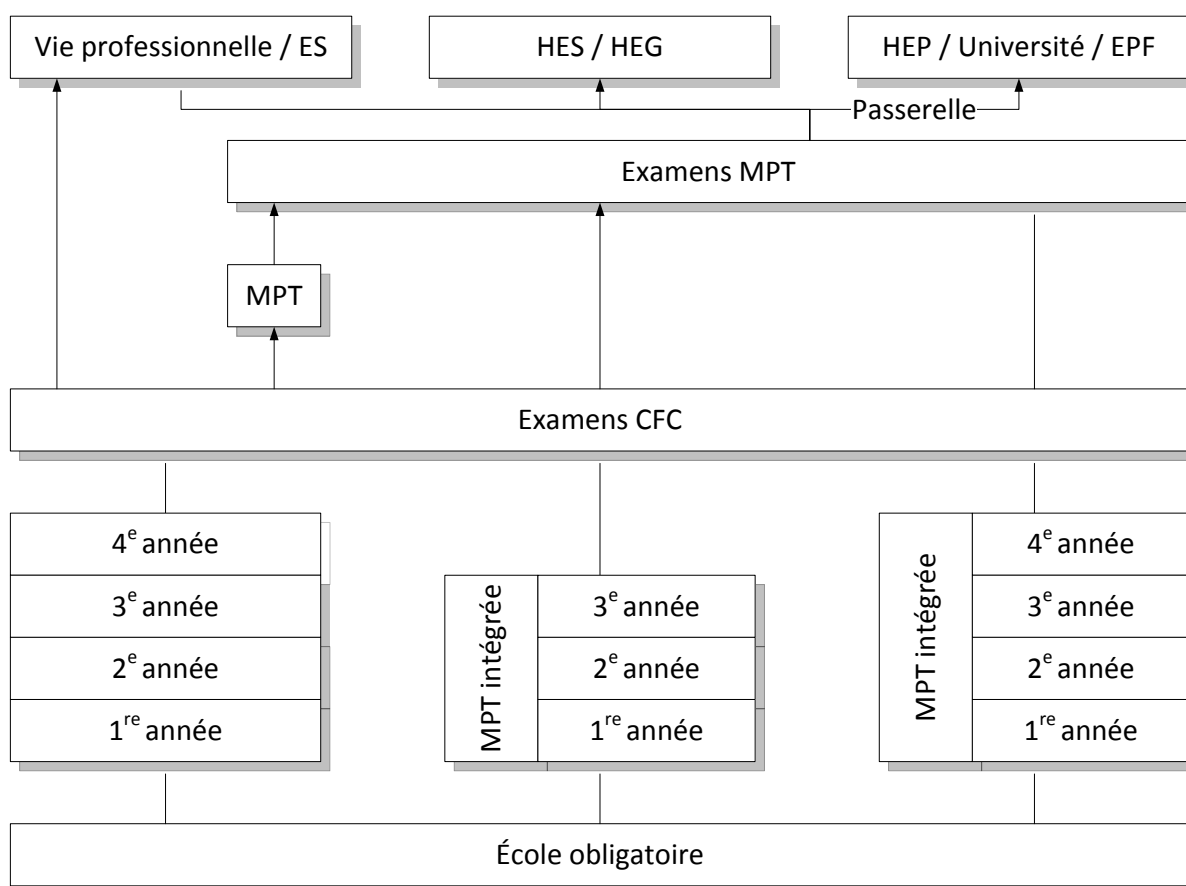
Vie professionnelle / ES

HES / HEG

HEP / Université / EPF

Passerelle

Examens MPT

MPT

Examens CFC

4$^{e}$ année
3$^{e}$ année
2$^{e}$ année
1$^{re}$ année

MPT intégrée
3$^{e}$ année
2$^{e}$ année
1$^{re}$ année

MPT intégrée
4$^{e}$ année
3$^{e}$ année
2$^{e}$ année
1$^{re}$ année

École obligatoire